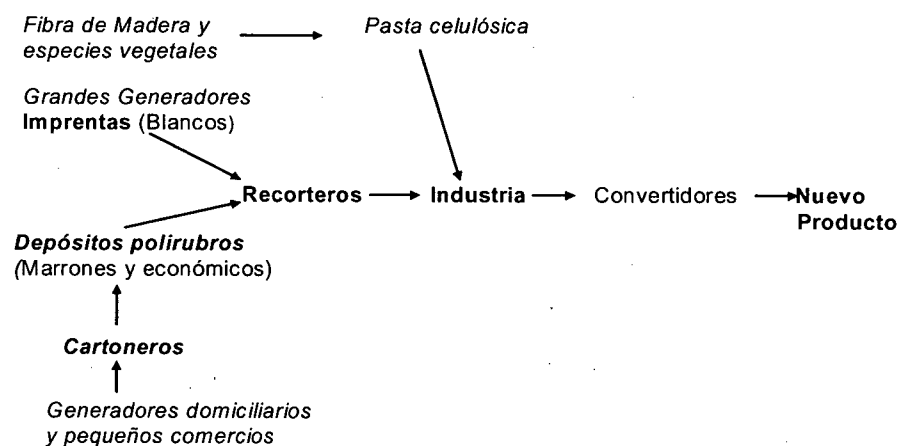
Fibra de Madera y especies vegetales

Pasta celulósica

Grandes Generadores
Imprentas (Blancos)

Recorteros

Industria

Convertidores

Nuevo Producto

Depósitos polirubros
(Marrones y económicos)

Cartoneros

Generadores domiciliarios y pequeños comercios